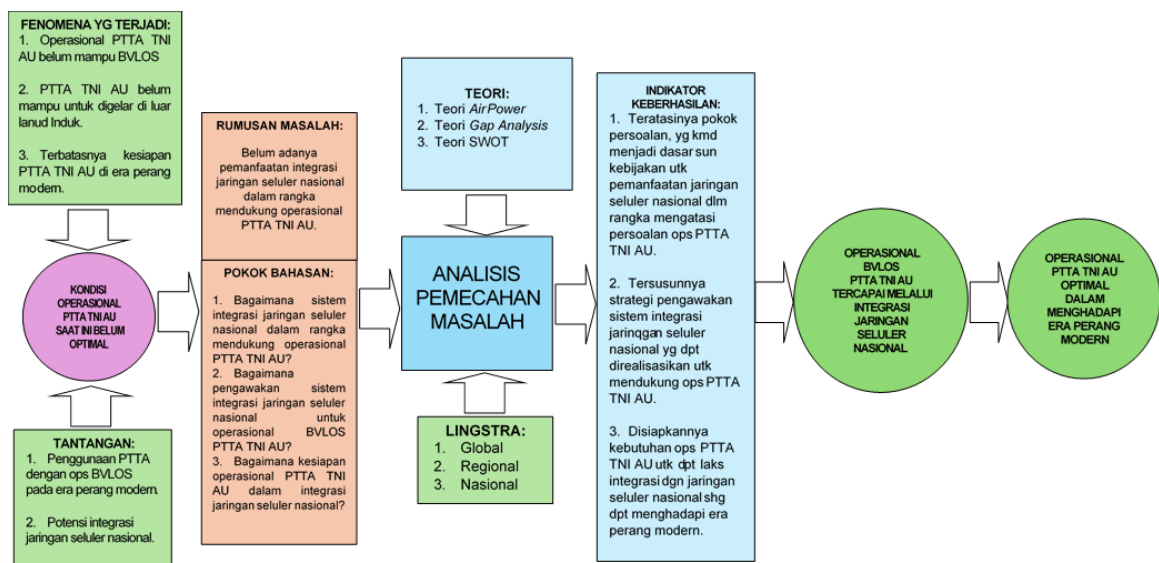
FENOMENA YG TERJADI:
1. Operasional PTTA TNI AU belum mampu BVLOS

2. PTTA TNI AU belum mampu untuk digelar di luar lanud Induk.

3. Terbatasnya kesiapan PTTA TNI AU di era perang modern.

KONDISI OPERASIONAL PTTA TNI AU SAAT INI BELUM OPTIMAL

TANTANGAN:
1. Penggunaan PTTA dengan ops BVLOS pada era perang modern.

2. Potensi integrasi jaringan seluler nasional.

RUMUSAN MASALAH:
Belum adanya pemanfaatan integrasi jaringan seluler nasional dalam rangka mendukung operasional PTTA TNI AU.

POKOK BAHASAN:
1. Bagaimana sistem integrasi jaringan seluler nasional dalam rangka mendukung operasional PTTA TNI AU?
2. Bagaimana pengawakan sistem integrasi jaringan seluler nasional untuk operasional BVLOS PTTA TNI AU?
3. Bagaimana kesiapan operasional PTTA TNI AU dalam integrasi jaringan seluler nasional?

TEORI:
1. Teori *Air Power*
2. Teori *Gap Analysis*
3. Teori SWOT

ANALISIS PEMECAHAN MASALAH

LINGSTRA:
1. Global
2. Regional
3. Nasional

INDIKATOR KEBERHASILAN:
1. Teratasinya pokok persoalan, yg kmd menjadi dasar sun kebijakan utk pemanfaatan jaringan seluler nasional dlm rangka mengatasi persoalan ops PTTA TNI AU.

2. Tersusunnya strategi pengawakan sistem integrasi jarinqgan seluler nasional yg dpt direalisasikan utk mendukung ops PTTA TNI AU.

3. Disiapkannya kebutuhan ops PTTA TNI AU utk dpt laks integrasi dgn jaringan seluler nasional shg dpt menghadapi era perang modern.

OPERASIONAL BVLOS PTTA TNI AU TERCAPAI MELALUI INTEGRASI JARINGAN SELULER NASIONAL

OPERASIONAL PTTA TNI AU OPTIMAL DALAM MENGHADAPI ERA PERANG MODERN